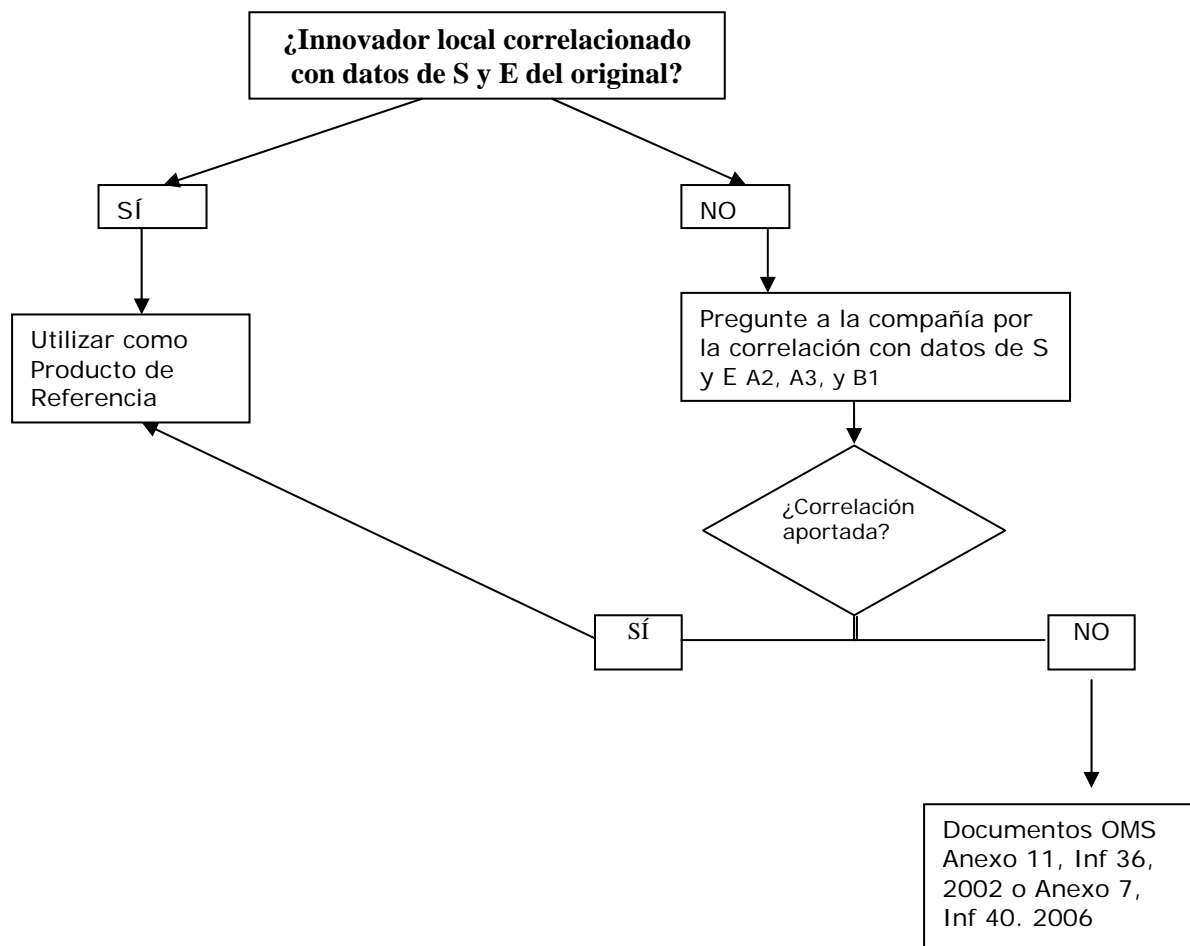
¿Innovador local correlacionado con datos de S y E del original?

SÍ

NO

Utilizar como Producto de Referencia

Pregunte a la compañía por la correlación con datos de S y E A2, A3, y B1

¿Correlación aportada?

SÍ

NO

Documentos OMS Anexo 11, Inf 36, 2002 o Anexo 7, Inf 40. 2006